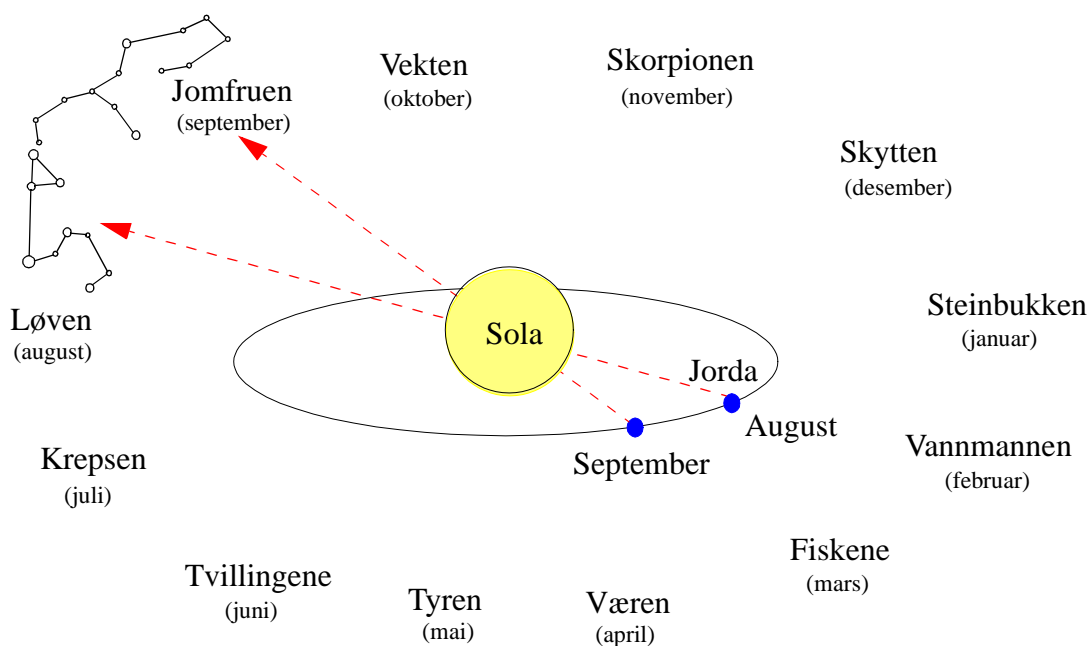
Jomfruen
(september)

Vekten
(oktober)

Skorpionen
(november)

Skytten
(desember)

Løven
(august)

Sola

Jorda

August

September

Steinbukken
(januar)

Vannmannen
(februar)

Krepsen
(juli)

Fiskene
(mars)

Tvillingene
(juni)

Tyren
(mai)

Væren
(april)